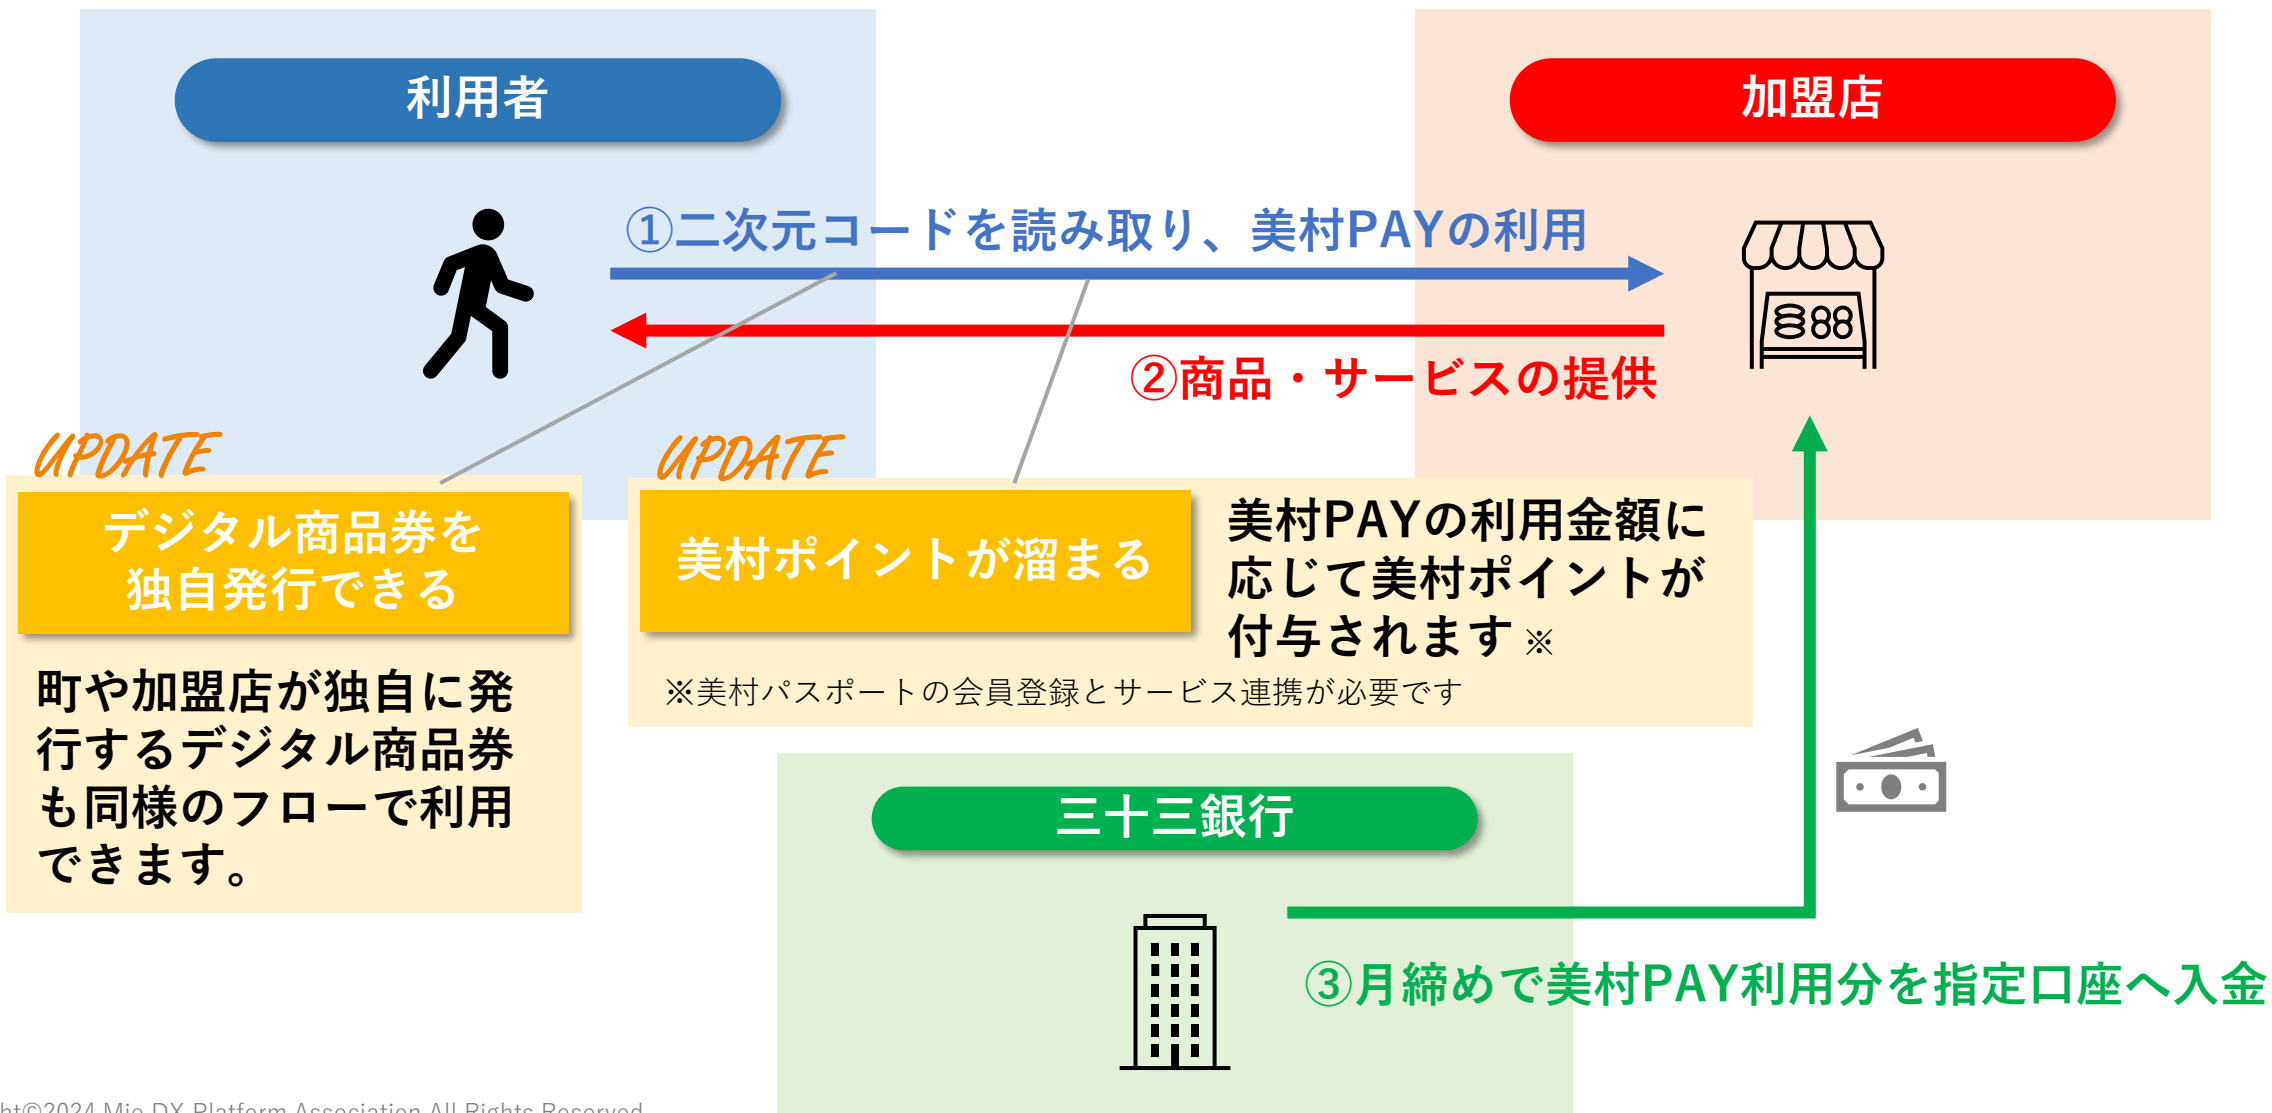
利用者

加盟店

①二次元コードを読み取り、美村PAYの利用

②商品・サービスの提供

UPDATE

デジタル商品券を独自発行できる

町や加盟店が独自に発行するデジタル商品券も同様のフローで利用できます。

UPDATE

美村ポイントが溜まる

美村PAYの利用金額に応じて美村ポイントが付与されます※

※美村パスポートの会員登録とサービス連携が必要です

三十三銀行

③月締めで美村PAY利用分を指定口座へ入金

ht©2024 Mie DX Platform Association All Rights Reserved